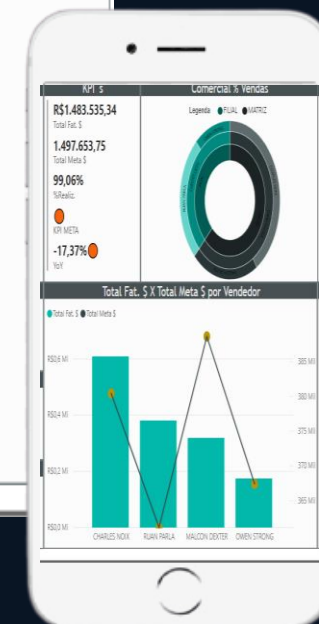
KPI´s

R$1.483.535,34
Total Fat. $

1.497.653,75
Total Meta $

99,06%
%Realiz.

KPI META

-17,37%
YoY

Comercial % Vendas

Legenda: FILIAL MATRIZ

Total Fat. $ X Total Meta $ por Vendedor

Total Fat. $ Total Meta $

R$0,6 Mi
R$0,4 Mi
R$0,2 Mi
R$0,0 Mi

385 Mi
380 Mi
375 Mi
370 Mi
365 Mi

CHARLES NOIX
RUAN PARLA
MALCON DEXTER
OWEN STRONG